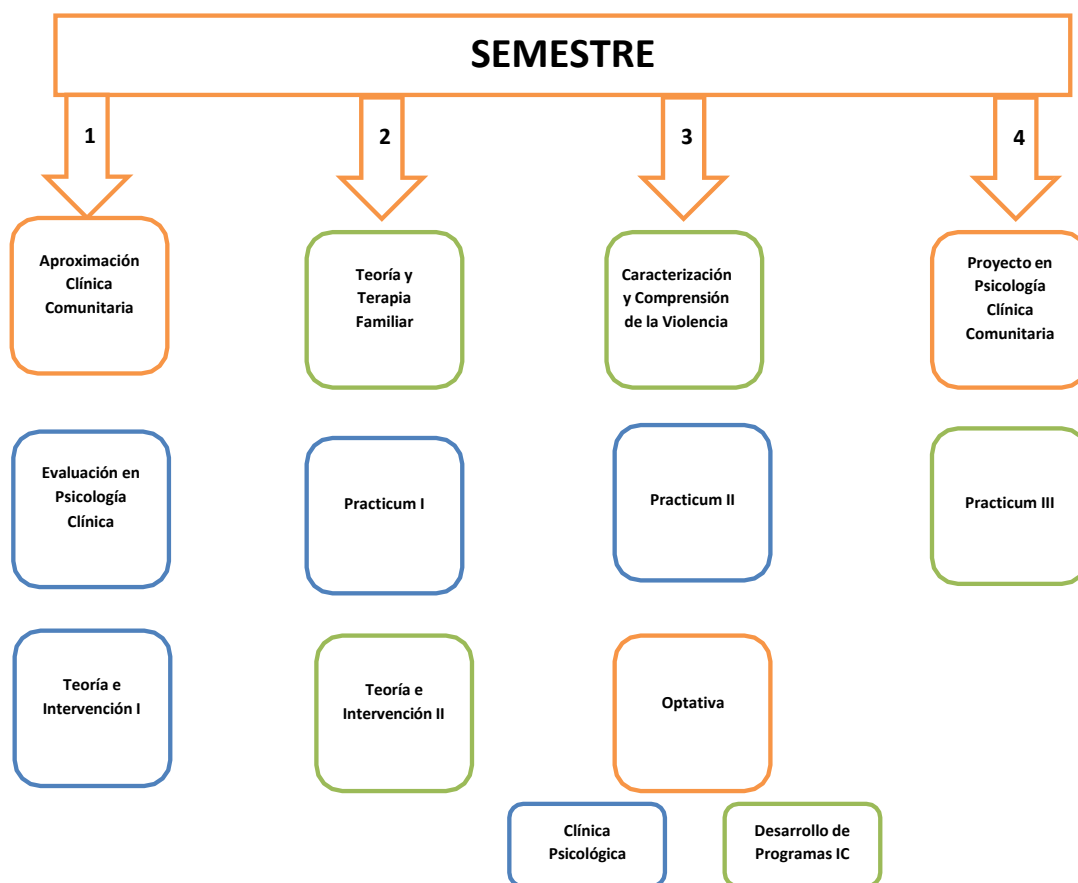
SEMESTRE

1

Aproximación Clínica Comunitaria

Evaluación en Psicología Clínica

Teoría e Intervención I

2

Teoría y Terapia Familiar

Practicum I

Teoría e Intervención II

3

Caracterización y Comprensión de la Violencia

Practicum II

Optativa

Clínica Psicológica

Desarrollo de Programas IC

4

Proyecto en Psicología Clínica Comunitaria

Practicum III